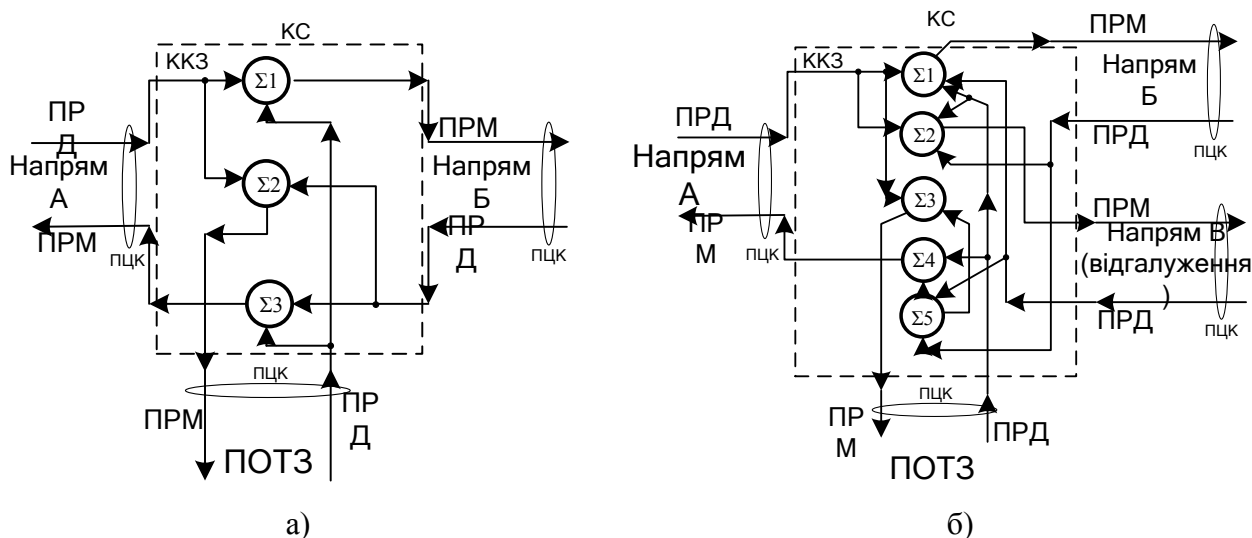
КС
ККЗ
$\Sigma1$
ПРД
Напрям А
ПРМ
ПЦК
$\Sigma2$
ПРМ
Напрям Б
ПРД
ПЦК
$\Sigma3$
ПЦК
ПРМ
ПРД
ПОТЗ

а)

КС
ПРМ
ККЗ
$\Sigma1$
Напрям Б
ПРД
$\Sigma2$
ПРД
ПЦК
Напрям А
$\Sigma3$
ПРМ
ПРМ
ПЦК
$\Sigma4$
Напрям В (відгалуження)
$\Sigma5$
ПРД
ПЦК
ПЦК
ПРМ
ПРД
ПОТЗ

б)